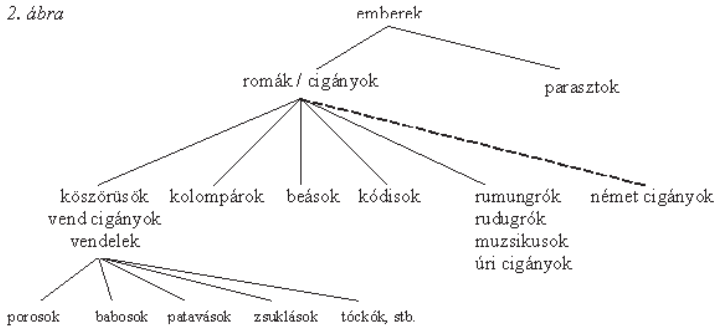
2. ábra

emberek

romák / cigányok

parasztok

köszörüsök
vend cigányok
vendelek

kolompárok

beások

kódisok

rumungrók
rudugrók
muzsikusok
úri cigányok

német cigányok

porosok

babosok

patavások

zsuklások

tóckók, stb.